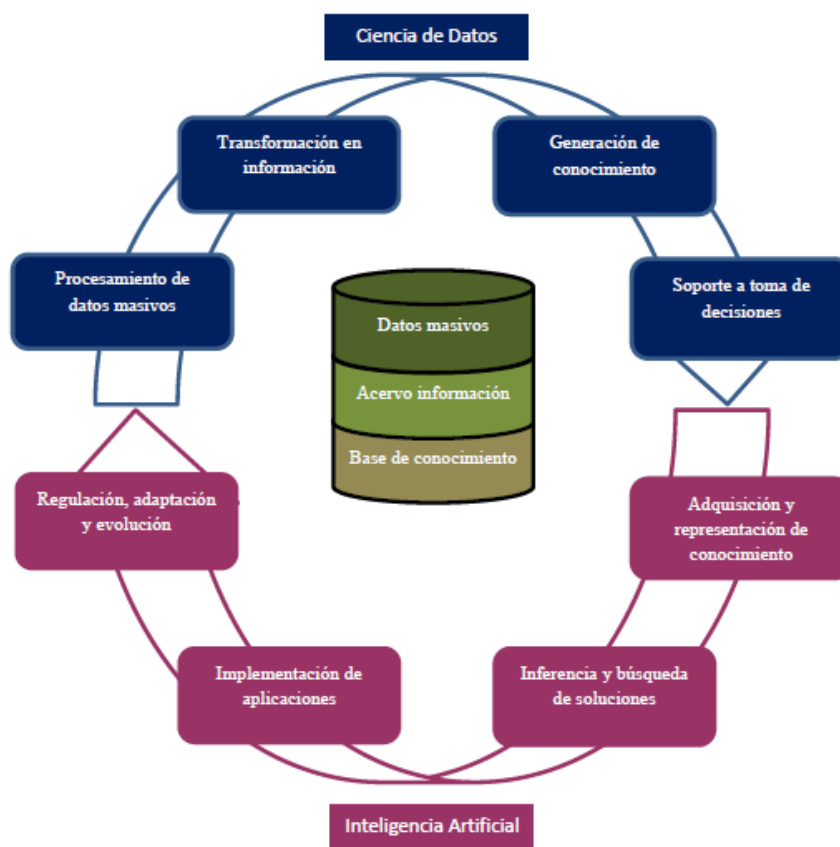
Ciencia de Datos

Transformación en información

Generación de conocimiento

Procesamiento de datos masivos

Soporte a toma de decisiones

Datos masivos

Acervo información

Base de conocimiento

Regulación, adaptación y evolución

Adquisición y representación de conocimiento

Implementación de aplicaciones

Inferencia y búsqueda de soluciones

Inteligencia Artificial